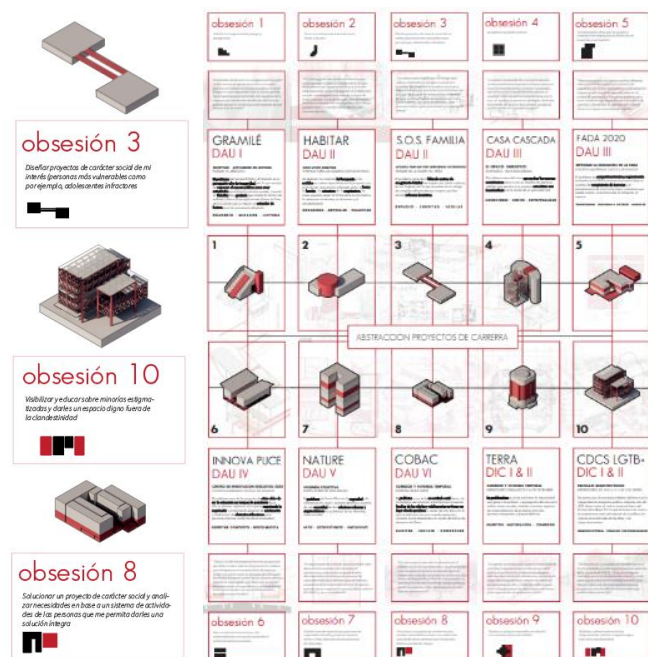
obsesión 3

Diseñar proyectos de carácter social de mi interés (personas más vulnerables como por ejemplo, adolescentes infractores

obsesión 10

Visibilizar y educar sobre minorías estigmatizadas y darles un espacio digno fuera de la clandestinidad

obsesión 8

Solucionar un proyecto de carácter social y analizar necesidades en base a un sistema de actividades de las personas que me permita darles una solución íntegra

obsesión 1

obsesión 2

obsesión 3

obsesión 4

obsesión 5

GRAMILÉ
DAU I

HABITAR
DAU I

S.O.S. FAMILIA
DAU II

CASA CASCADA
DAU III

FADA 2020
DAU III

1

2

3

4

5

ABSTRACCIÓN PROYECTOS DE CARRERA

6

7

8

9

10

INNOVA PUCE
DAU IV

NATURE
DAU V

COBAC
DAU VI

TERRA
DIC I & II

CDCS LGTB+
DIC I & II

obsesión 6

obsesión 7

obsesión 8

obsesión 9

obsesión 10